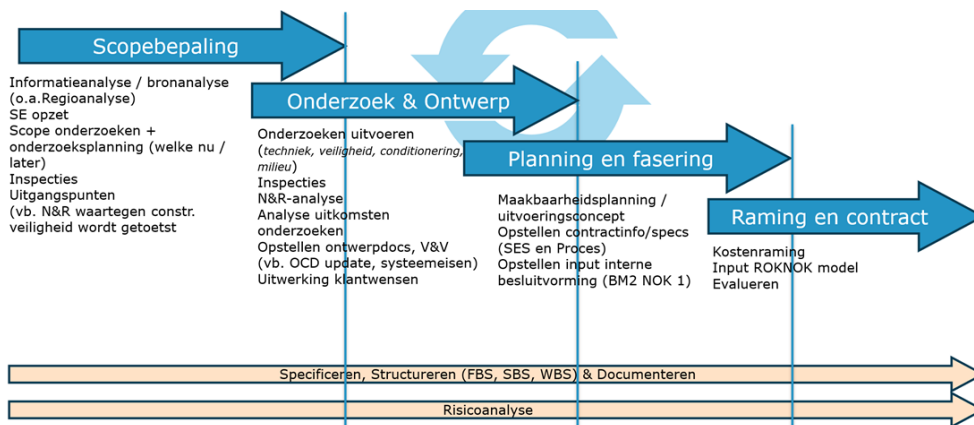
Scopebepaling

Informatieanalyse / bronanalyse (o.a.Regioanalyse)
SE opzet
Scope onderzoeken + onderzoeksplanning (welke nu / later)
Inspecties
Uitgangspunten
(vb. N&R waartegen constr. veiligheid wordt getoetst

Onderzoek & Ontwerp

Onderzoeken uitvoeren (techniek, veiligheid, conditionering, milieu)
Inspecties
N&R-analyse
Analyse uitkomsten onderzoeken
Opstellen ontwerpdocs, V&V (vb. OCD update, systeemeisen)
Uitwerking klantwensen

Planning en fasering

Maakbaarheidsplanning / uitvoeringsconcept
Opstellen contractinfo/specs (SES en Proces)
Opstellen input interne besluitvorming (BM2 NOK 1)

Raming en contract

Kostenraming
Input ROKNOK model
Evalueren

Specificeren, Structureren (FBS, SBS, WBS) & Documenteren

Risicoanalyse